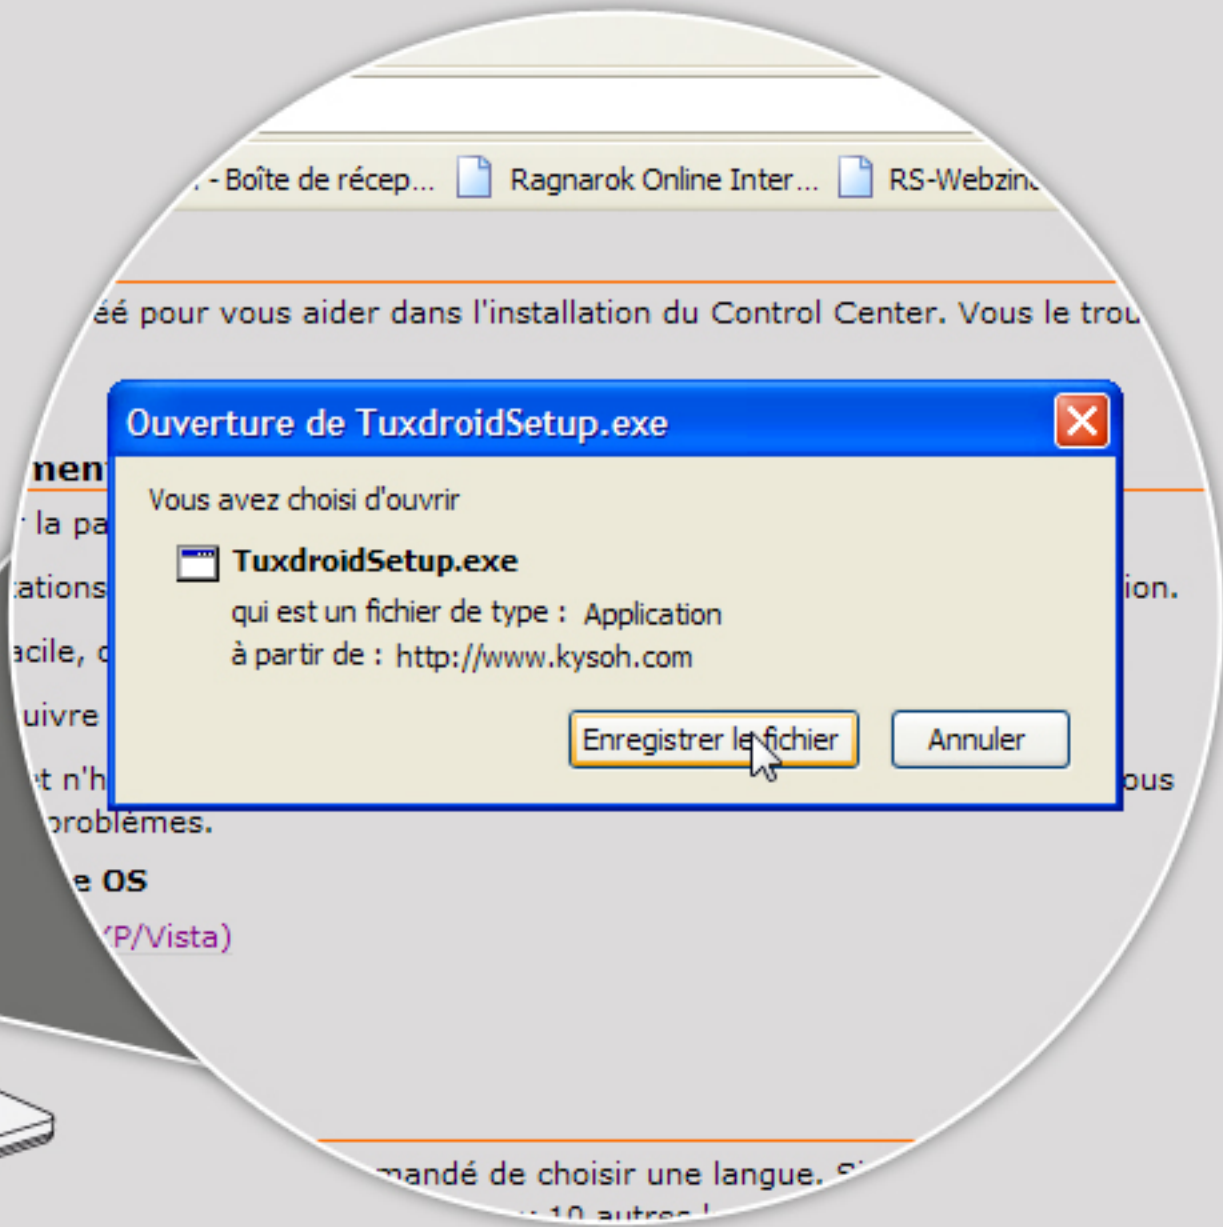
- Boîte de récep... Ragnarok Online Inter... RS-Webzin

éé pour vous aider dans l'installation du Control Center. Vous le trou

nen
la pa
ations
acile,
uivre
t n'h
problèmes.

ion.

ous

e OS
XP/Vista)

Ouverture de TuxdroidSetup.exe

Vous avez choisi d'ouvrir

TuxdroidSetup.exe

qui est un fichier de type : Application

à partir de : http://www.kysoh.com

Enregistrer le fichier

Annuler

mandé de choisir une langue. S
10 autres